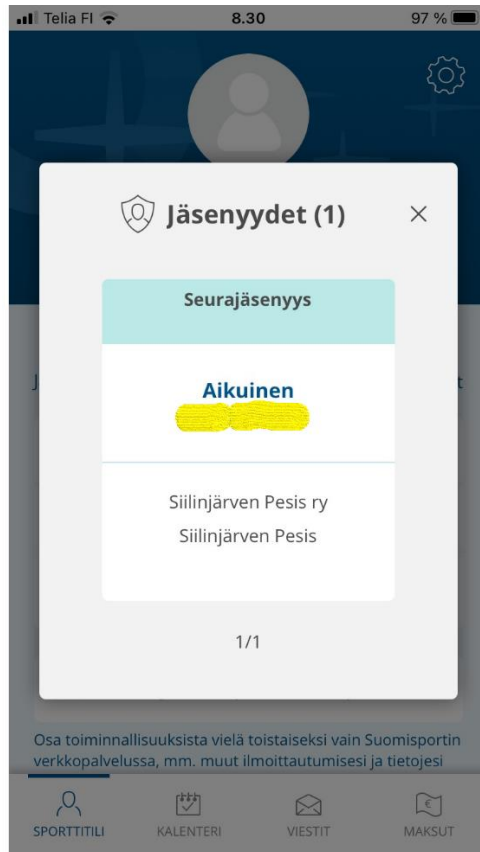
Telia FI 8.30 97 %

Jäsenyydet (1)

Seurajäsenyys

Aikuinen
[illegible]

Siilinjärven Pesis ry
Siilinjärven Pesis

1/1

Osa toiminnallisuuksista vielä toistaiseksi vain Suomisportin verkkopalvelussa, mm. muut ilmoittautumisesi ja tietojesi

SPORTTITILI KALENTERI VIESTIT MAKSUT